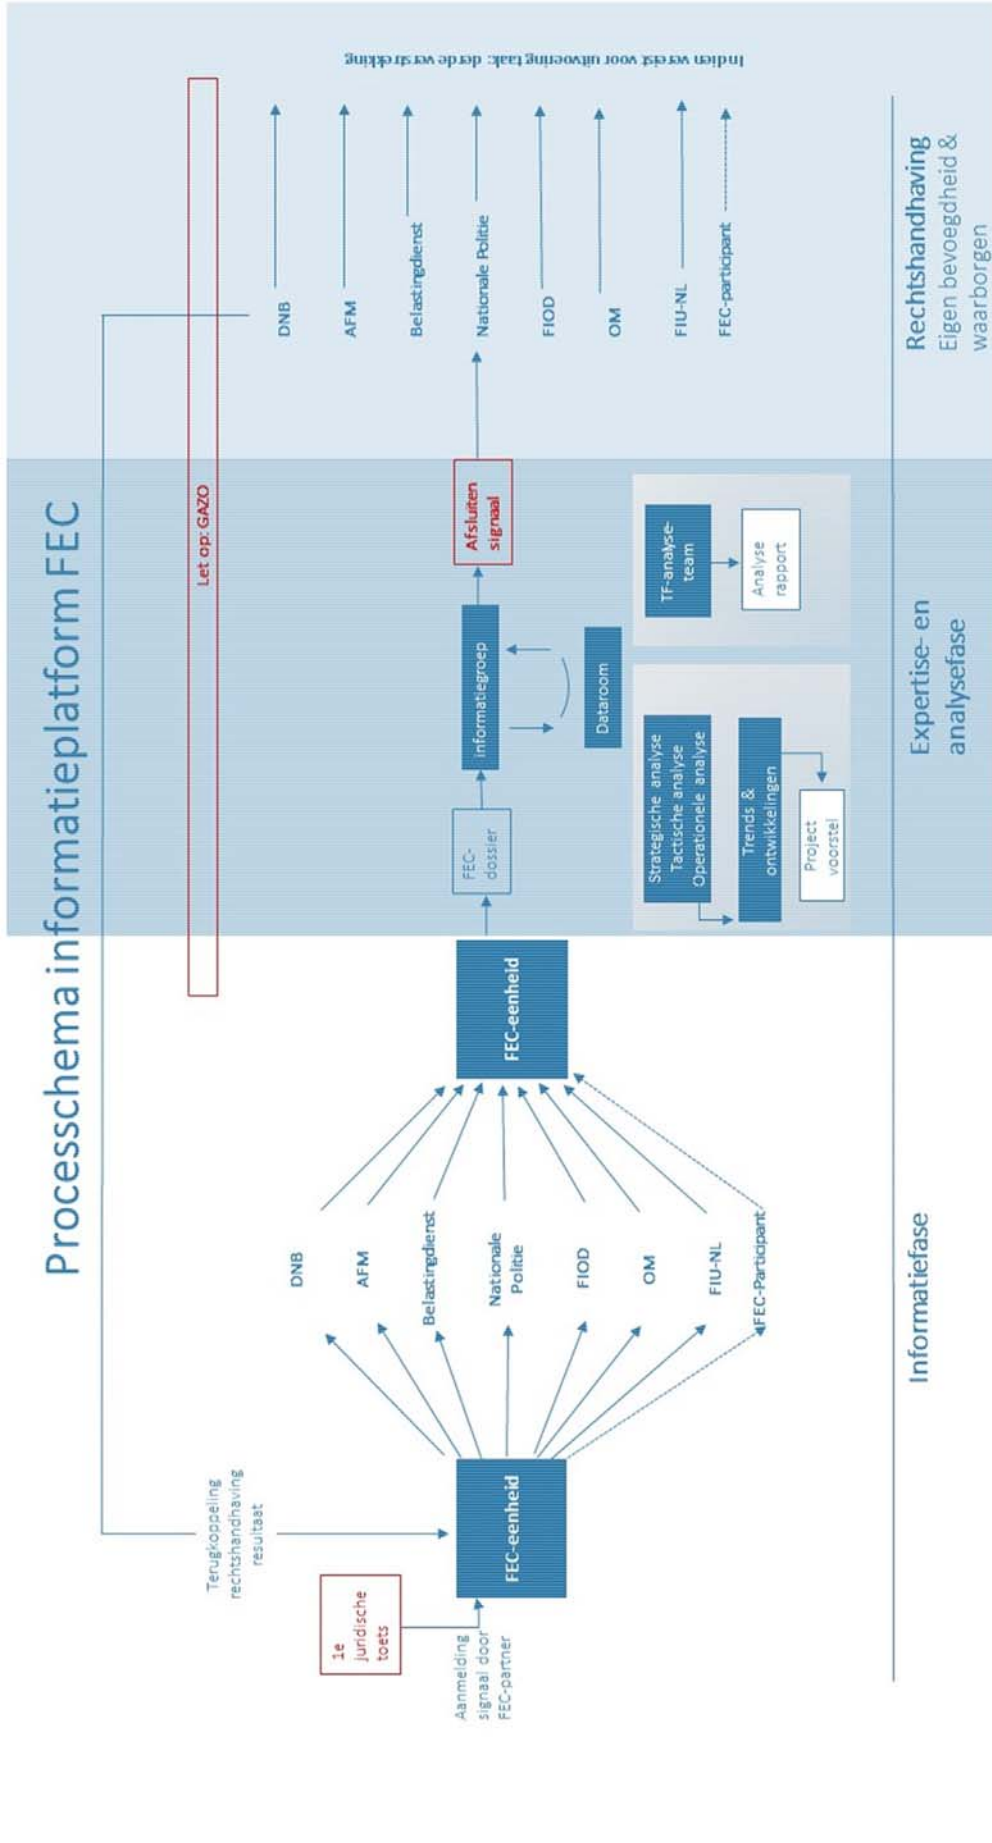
Processchema informatieplatform FEC

Aanmelding signaal door FEC-partner

1e juridische toets

Terugkoppeling rechtshandhaving resultaat

FEC-eenheid

DNB
AFM
Belastingdienst
Nationale Politie
FIOD
OM
FIU-NL
FEC-Participant

FEC-eenheid

Let op: GAZO

FEC-dossier

Informatiegroep

Dataroom

Afsluiten signaal

Strategische analyse
Tactische analyse
Operationele analyse

Trends & ontwikkelingen

Project voorstel

TF-analyse-team

Analyse rapport

DNB
AFM
Belastingdienst
Nationale Politie
FIOD
OM
FIU-NL
FEC-participant

Indien vereist voor uitvoering taak: derde verstrekking

Informatiefase

Expertise- en analysefase

Rechtshandhaving
Eigen bevoegdheid & waarborgen